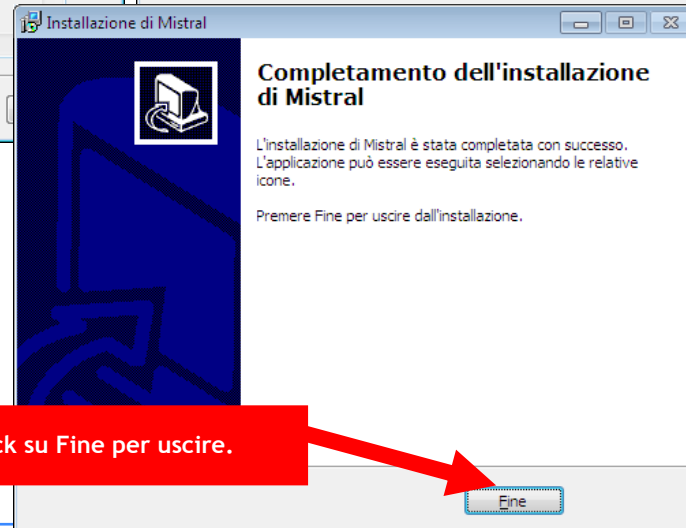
Installazione di Mistral

Completamento dell'installazione di Mistral

L'installazione di Mistral è stata completata con successo. L'applicazione può essere eseguita selezionando le relative icone.

Premere Fine per uscire dall'installazione.

ck su Fine per uscire.

Fine